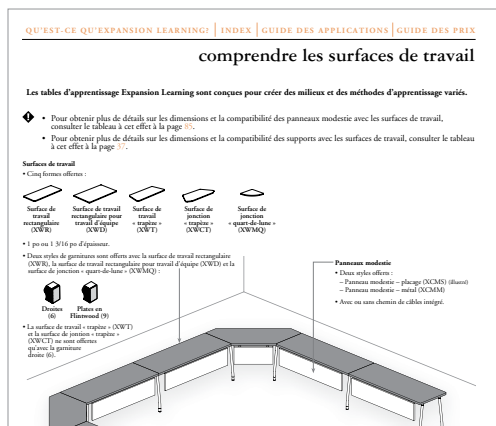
QU'EST-CE QU'EXPANSION LEARNING? | INDEX | GUIDE DES APPLICATIONS | GUIDE DES PRIX

comprendre les surfaces de travail

Les tables d'apprentissage Expansion Learning sont conçues pour créer des milieux et des méthodes d'apprentissage variés.

• Pour obtenir plus de détails sur les dimensions et la compatibilité des panneaux modestie avec les surfaces de travail, consulter le tableau à cet effet à la page 85.

• Pour obtenir plus de détails sur les dimensions et la compatibilité des supports avec les surfaces de travail, consulter le tableau à cet effet à la page 37.

Surfaces de travail

• Cinq formes offertes :

Surface de travail rectangulaire (XWR)

Surface de travail rectangulaire pour travail d'équipe (XWD)

Surface de travail « trapèze » (XWT)

Surface de jonction « trapèze » (XWCT)

Surface de jonction « quart-de-lune » (XWMQ)

• 1 po ou 1 3/16 po d'épaisseur.

• Deux styles de garnitures sont offerts avec la surface de travail rectangulaire (XWR), la surface de travail rectangulaire pour travail d'équipe (XWD) et la surface de jonction « quart-de-lune » (XWMQ) :

Droites (6)

Plates en Flintwood (9)

• La surface de travail « trapèze » (XWT) et la surface de jonction « trapèze » (XWCT) ne sont offertes qu'avec la garniture droite (6).

Panneaux modestie

• Deux styles offerts :
– Panneau modestie – placage (XCMS) (illustré)
– Panneau modestie – métal (XCMM)

• Avec ou sans chemin de câbles intégré.